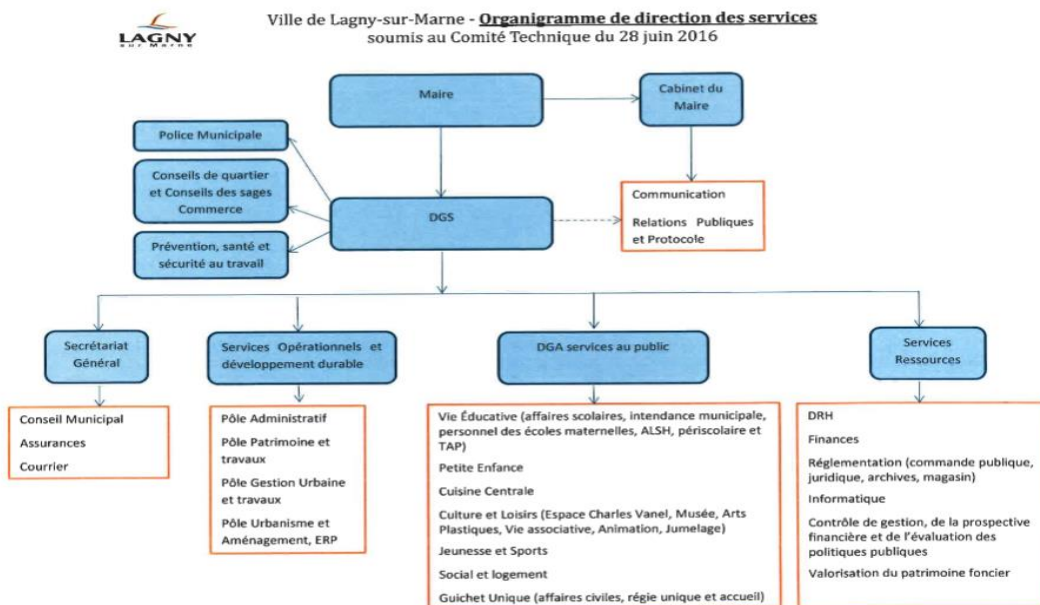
LAGNY sur Marne

Ville de Lagny-sur-Marne - Organigramme de direction des services
soumis au Comité Technique du 28 juin 2016

Maire

Cabinet du Maire

Police Municipale

Conseils de quartier et Conseils des sages Commerce

Prévention, santé et sécurité au travail

DGS

Communication

Relations Publiques et Protocole

Secrétariat Général

Conseil Municipal

Assurances

Courrier

Services Opérationnels et développement durable

Pôle Administratif

Pôle Patrimoine et travaux

Pôle Gestion Urbaine et travaux

Pôle Urbanisme et Aménagement, ERP

DGA services au public

Vie Éducative (affaires scolaires, intendance municipale, personnel des écoles maternelles, ALSH, périscolaire et TAP)

Petite Enfance

Cuisine Centrale

Culture et Loisirs (Espace Charles Vanel, Musée, Arts Plastiques, Vie associative, Animation, Jumelage)

Jeunesse et Sports

Social et logement

Guichet Unique (affaires civiles, régie unique et accueil)

Services Ressources

DRH

Finances

Réglementation (commande publique, juridique, archives, magasin)

Informatique

Contrôle de gestion, de la prospective financière et de l'évaluation des politiques publiques

Valorisation du patrimoine foncier